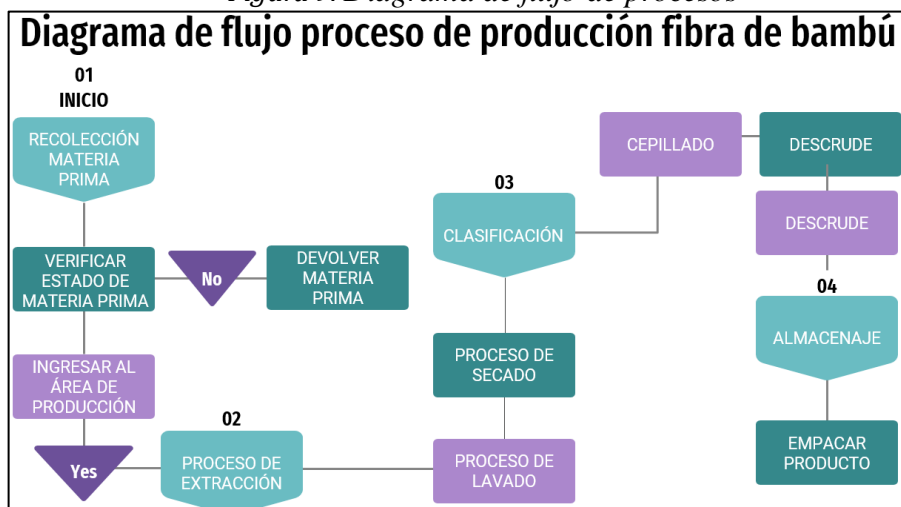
Figura : Diagrama de flujo de procesos

Diagrama de flujo proceso de producción fibra de bambú

01
INICIO

RECOLECCIÓN MATERIA PRIMA

VERIFICAR ESTADO DE MATERIA PRIMA

No

DEVOLVER MATERIA PRIMA

INGRESAR AL ÁREA DE PRODUCCIÓN

Yes

02

PROCESO DE EXTRACCIÓN

PROCESO DE LAVADO

PROCESO DE SECADO

03

CLASIFICACIÓN

CEPILLADO

DESCRUDE

DESCRUDE

04

ALMACENAJE

EMPACAR PRODUCTO